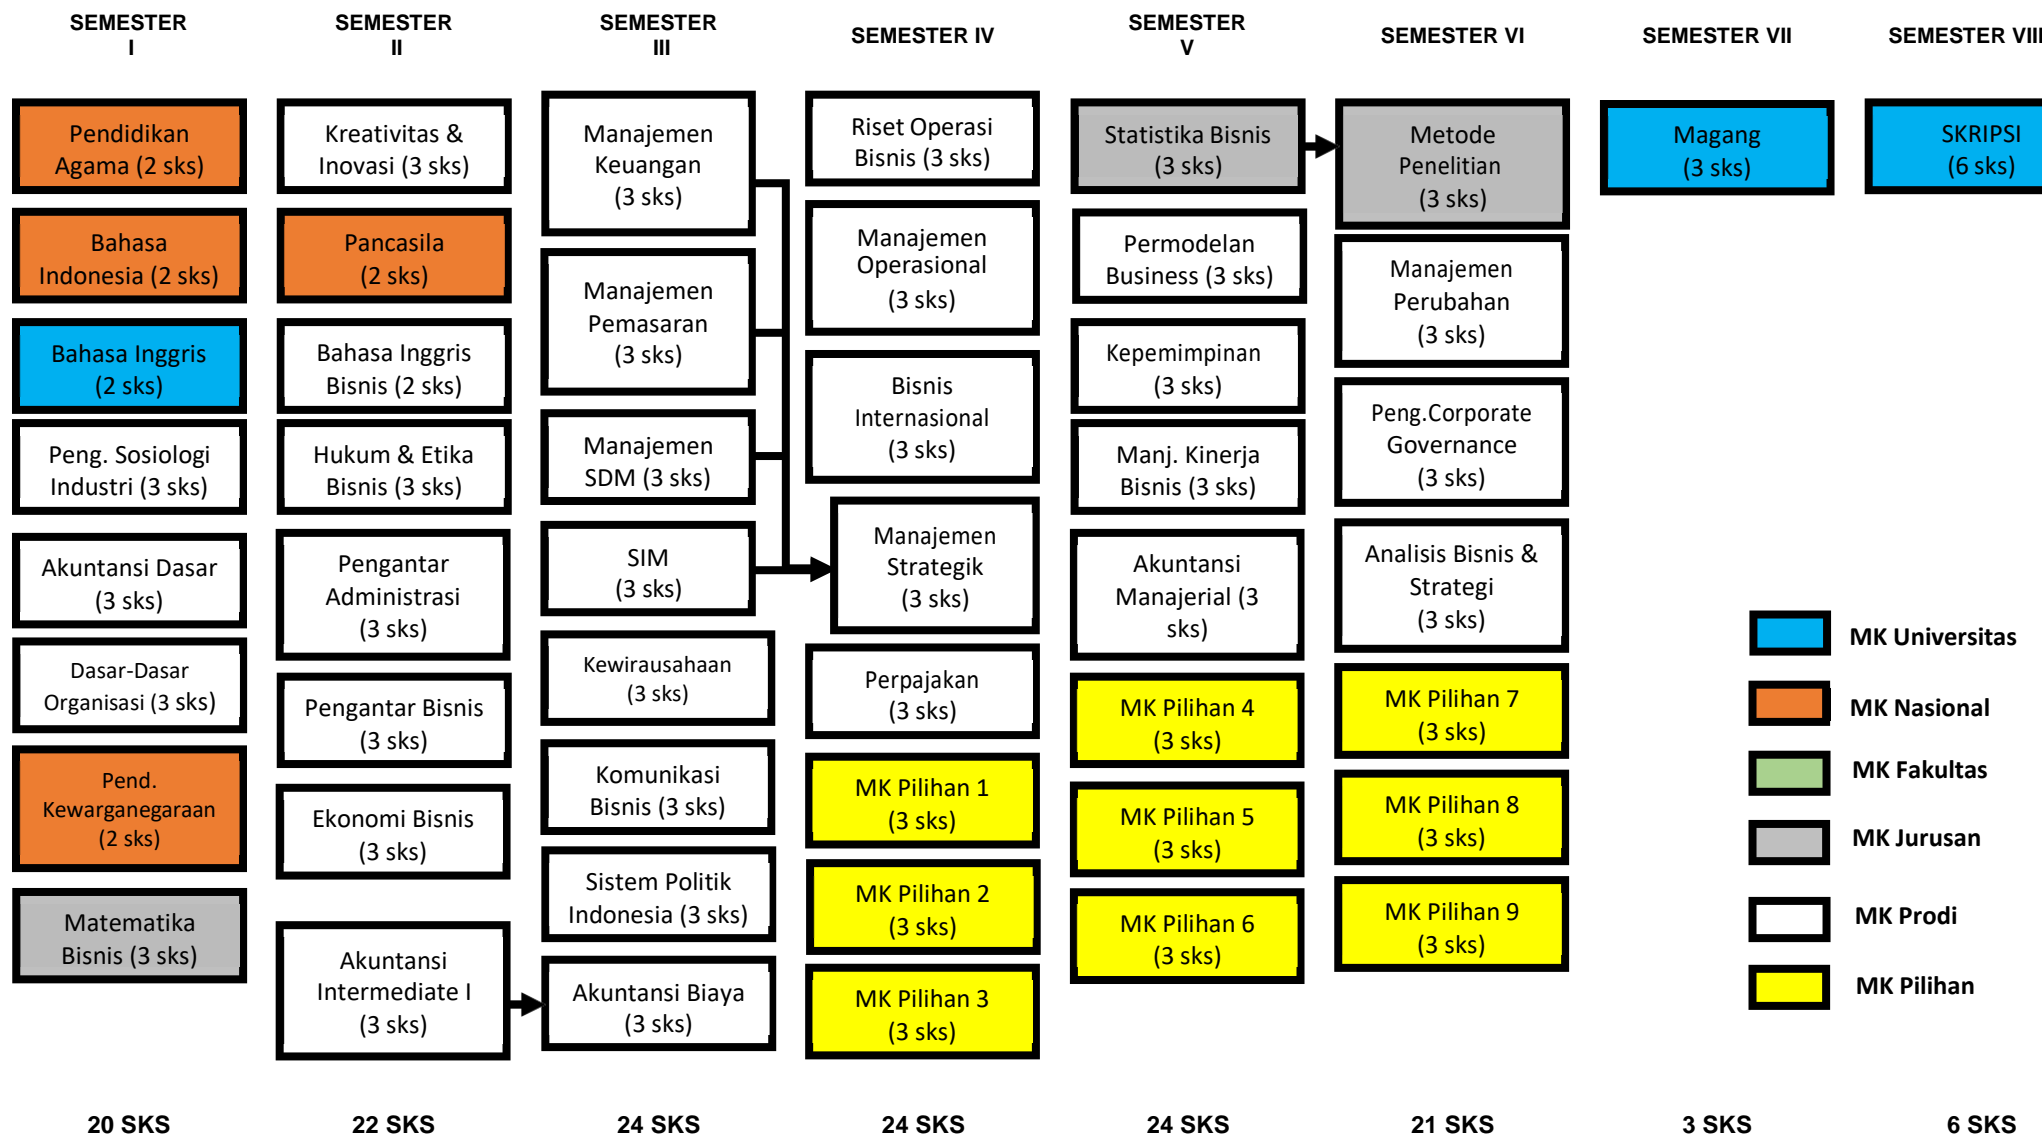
SEMESTER I

Pendidikan Agama (2 sks)

Bahasa Indonesia (2 sks)

Bahasa Inggris (2 sks)

Peng. Sosiologi Industri (3 sks)

Akuntansi Dasar (3 sks)

Dasar-Dasar Organisasi (3 sks)

Pend. Kewarganegaraan (2 sks)

Matematika Bisnis (3 sks)

20 SKS

SEMESTER II

Kreativitas & Inovasi (3 sks)

Pancasila (2 sks)

Bahasa Inggris Bisnis (2 sks)

Hukum & Etika Bisnis (3 sks)

Pengantar Administrasi (3 sks)

Pengantar Bisnis (3 sks)

Ekonomi Bisnis (3 sks)

Akuntansi Intermediate I (3 sks)

22 SKS

SEMESTER III

Manajemen Keuangan (3 sks)

Manajemen Pemasaran (3 sks)

Manajemen SDM (3 sks)

SIM (3 sks)

Kewirausahaan (3 sks)

Komunikasi Bisnis (3 sks)

Sistem Politik Indonesia (3 sks)

Akuntansi Biaya (3 sks)

24 SKS

SEMESTER IV

Riset Operasi Bisnis (3 sks)

Manajemen Operasional (3 sks)

Bisnis Internasional (3 sks)

Manajemen Strategik (3 sks)

Perpajakan (3 sks)

MK Pilihan 1 (3 sks)

MK Pilihan 2 (3 sks)

MK Pilihan 3 (3 sks)

24 SKS

SEMESTER V

Statistika Bisnis (3 sks)

Permodelan Business (3 sks)

Kepemimpinan (3 sks)

Manj. Kinerja Bisnis (3 sks)

Akuntansi Manajerial (3 sks)

MK Pilihan 4 (3 sks)

MK Pilihan 5 (3 sks)

MK Pilihan 6 (3 sks)

24 SKS

SEMESTER VI

Metode Penelitian (3 sks)

Manajemen Perubahan (3 sks)

Peng.Corporate Governance (3 sks)

Analisis Bisnis & Strategi (3 sks)

MK Pilihan 7 (3 sks)

MK Pilihan 8 (3 sks)

MK Pilihan 9 (3 sks)

21 SKS

SEMESTER VII

Magang (3 sks)

3 SKS

SEMESTER VIII

SKRIPSI (6 sks)

6 SKS

MK Universitas
MK Nasional
MK Fakultas
MK Jurusan
MK Prodi
MK Pilihan